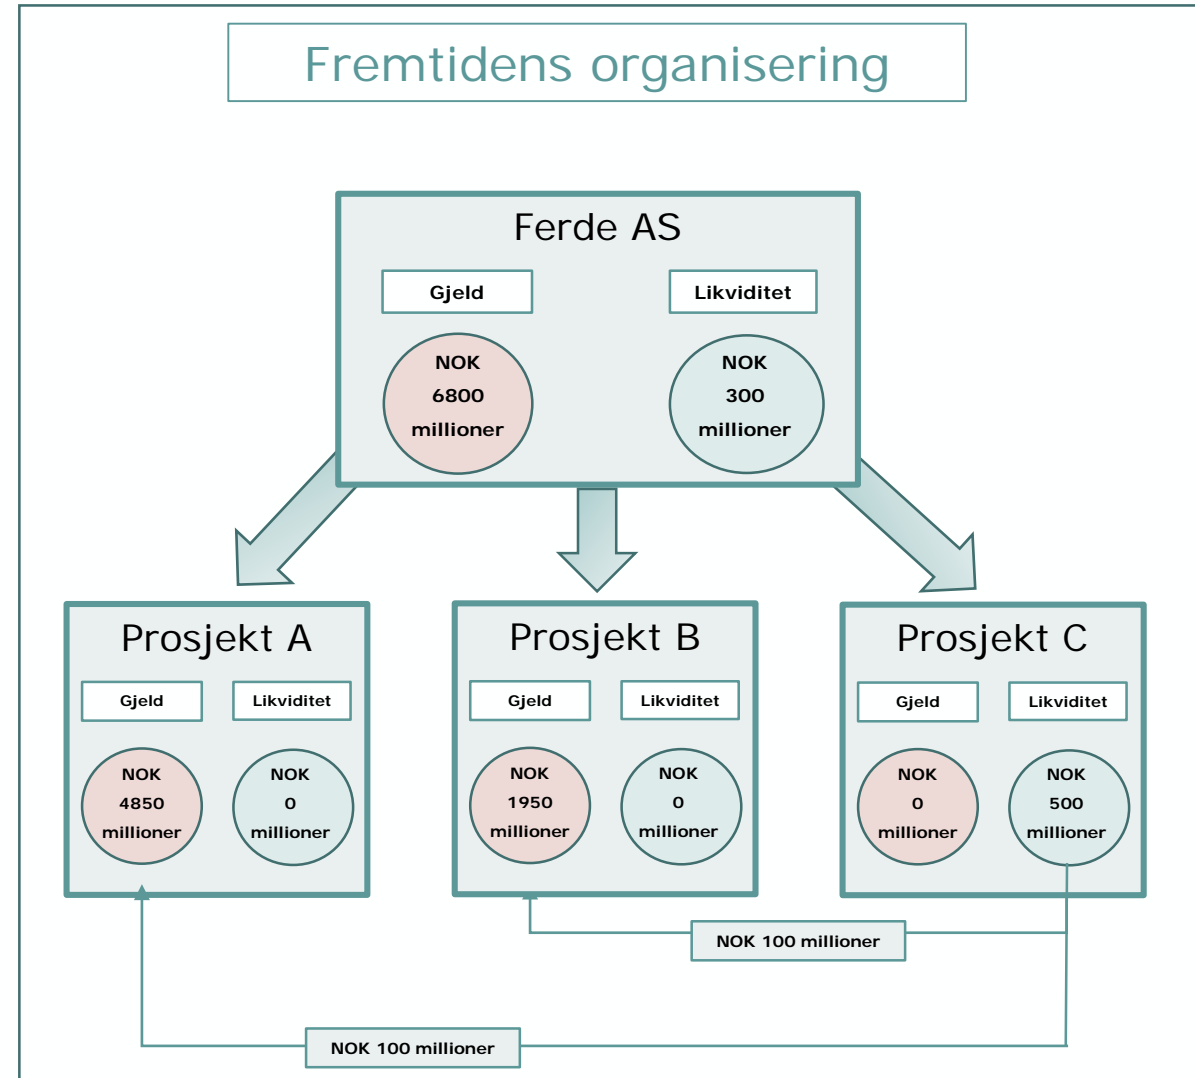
Fremtidens organisering

Ferde AS

Gjeld

Likviditet

NOK 6800 millioner

NOK 300 millioner

Prosjekt A

Gjeld

Likviditet

NOK 4850 millioner

NOK 0 millioner

Prosjekt B

Gjeld

Likviditet

NOK 1950 millioner

NOK 0 millioner

Prosjekt C

Gjeld

Likviditet

NOK 0 millioner

NOK 500 millioner

NOK 100 millioner

NOK 100 millioner